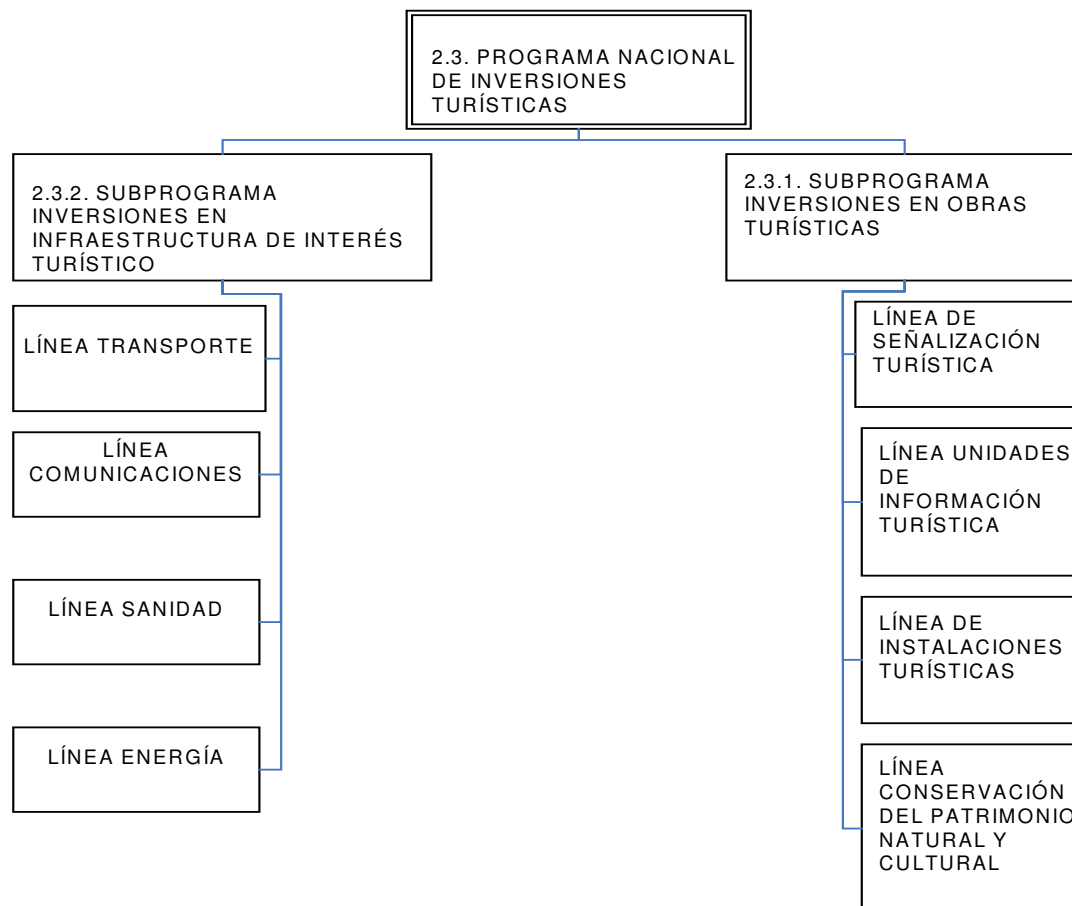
2.3. PROGRAMA NACIONAL DE INVERSIONES TURÍSTICAS

2.3.2. SUBPROGRAMA INVERSIONES EN INFRAESTRUCTURA DE INTERÉS TURÍSTICO

LÍNEA TRANSPORTE

LÍNEA COMUNICACIONES

LÍNEA SANIDAD

LÍNEA ENERGÍA

2.3.1. SUBPROGRAMA INVERSIONES EN OBRAS TURÍSTICAS

LÍNEA DE SEÑALIZACIÓN TURÍSTICA

LÍNEA UNIDADES DE INFORMACIÓN TURÍSTICA

LÍNEA DE INSTALACIONES TURÍSTICAS

LÍNEA CONSERVACIÓN DEL PATRIMONIO NATURAL Y CULTURAL